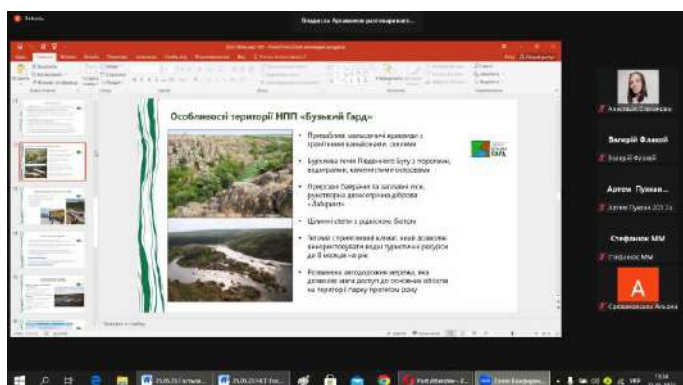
Владислав Архимович розповідає...

Особливості території НПП «Бузький Гард»

• Приваблива мальовнича кам'яниця з гранітними каньйонами, скелями
• Бурхлива течія Південного Бугу з порогами, водоспадами, кам'янистими островами
• Присутні байраки та заплавні ліси, рукотворна дендропарк «Лабіринт»
• Цілинні степи з рідкісною біотою
• Теплий і тривалий клімат, який дозволяє використовувати водні туристичні ресурси до 8 місяців на рік
• Розвинена автодорожня мережа, яка дозволяє мати доступ до основних об'єктів на території Парку протягом року

ГАРД

Анастасія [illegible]
Валерій Флакой
Валерій Флакой
Артем Пухкая...
Артем Пухкая 2012...
Стефанюк ММ
Стефанюк ММ
A
Срібнявська Аліна